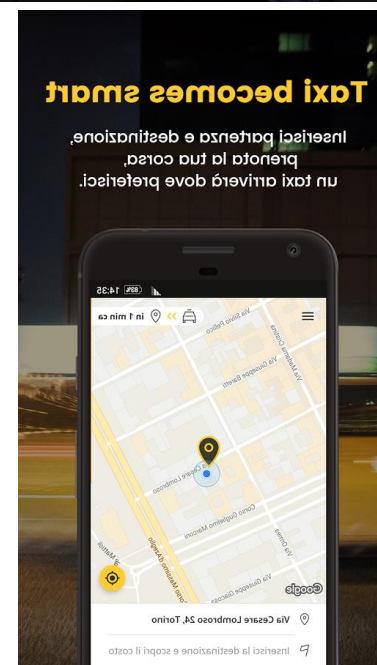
Taxi becomes smart

Inserisci partenza e destinazione, prenota la tua corsa, un taxi arriverà dove preferisci.

14:35 83%

in 1 min ca

Via Silvio Pellico
Via Giuseppe Baretti
Via Madama Cristina
Via Cesare Lombroso
Corso Guglielmo Marconi
Via Ormea
Via Giuseppe Giacosa
Corso Massimo d'Azeglio
Via Mattei

Google

Via Cesare Lombroso 24, Torino

Inserisci la destinazione e scopri il costo